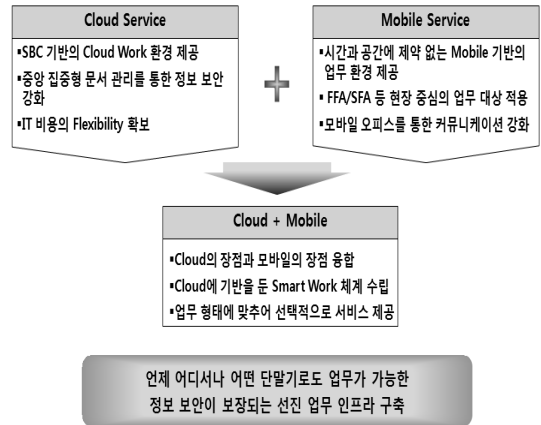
Cloud Service

▪SBC 기반의 Cloud Work 환경 제공

▪중앙 집중형 문서 관리를 통한 정보 보안 강화

▪IT 비용의 Flexibility 확보

Mobile Service

▪시간과 공간에 제약 없는 Mobile 기반의 업무 환경 제공

▪FFA/SFA 등 현장 중심의 업무 대상 적용

▪모바일 오피스를 통한 커뮤니케이션 강화

Cloud + Mobile

▪Cloud의 장점과 모바일의 장점 융합

▪Cloud에 기반을 둔 Smart Work 체계 수립

▪업무 형태에 맞추어 선택적으로 서비스 제공

언제 어디서나 어떤 단말기로도 업무가 가능한
정보 보안이 보장되는 선진 업무 인프라 구축